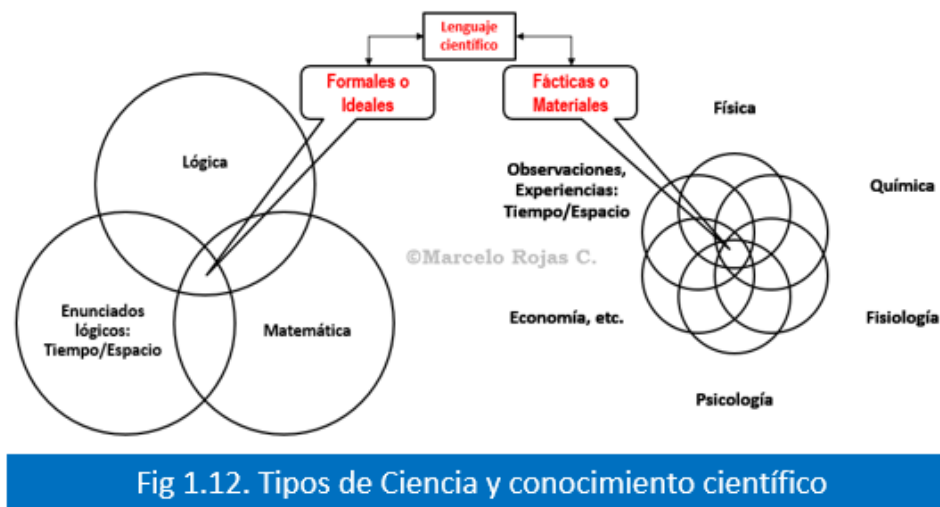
Lenguaje científico

Formales o Ideales

Fácticas o Materiales

Lógica

Enunciados lógicos: Tiempo/Espacio

Matemática

©Marcelo Rojas C.

Física

Observaciones, Experiencias: Tiempo/Espacio

Química

Economía, etc.

Fisiología

Psicología

Fig 1.12. Tipos de Ciencia y conocimiento científico